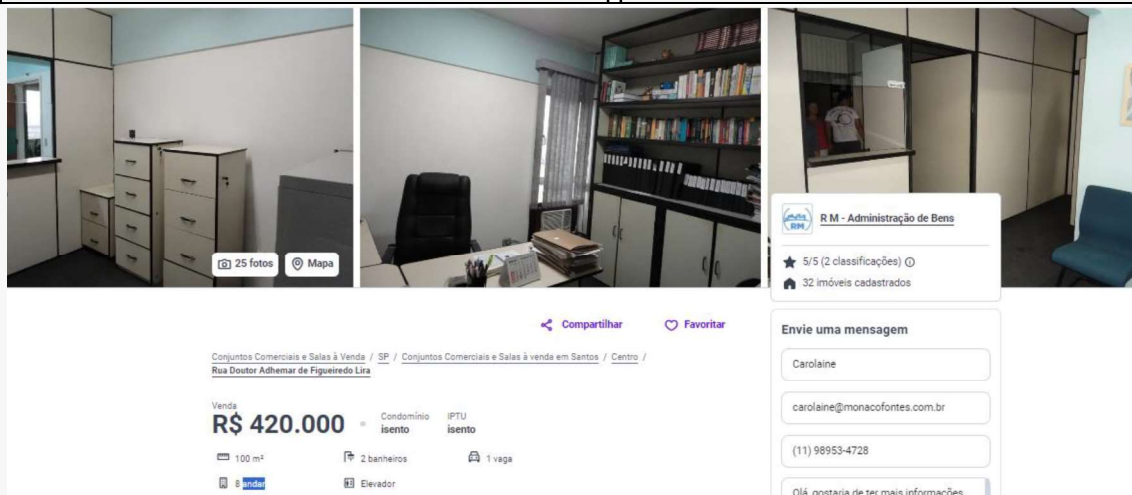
25 fotos
Mapa

RM
R M - Administração de Bens
5/5 (2 classificações)
32 imóveis cadastrados

Compartilhar
Favoritar

Conjuntos Comerciais e Salas à Venda / SP / Conjuntos Comerciais e Salas à venda em Santos / Centro / Rua Doutor Adhemar de Figueiredo Lira

Venda
R$ 420.000
Condomínio
isento
IPTU
isento

100 m²
2 banheiros
1 vaga
8 andar
Elevador

Envie uma mensagem
Carolaine
carolaine@monacofontes.com.br
(11) 98953-4728
Olá, gostaria de ter mais informações